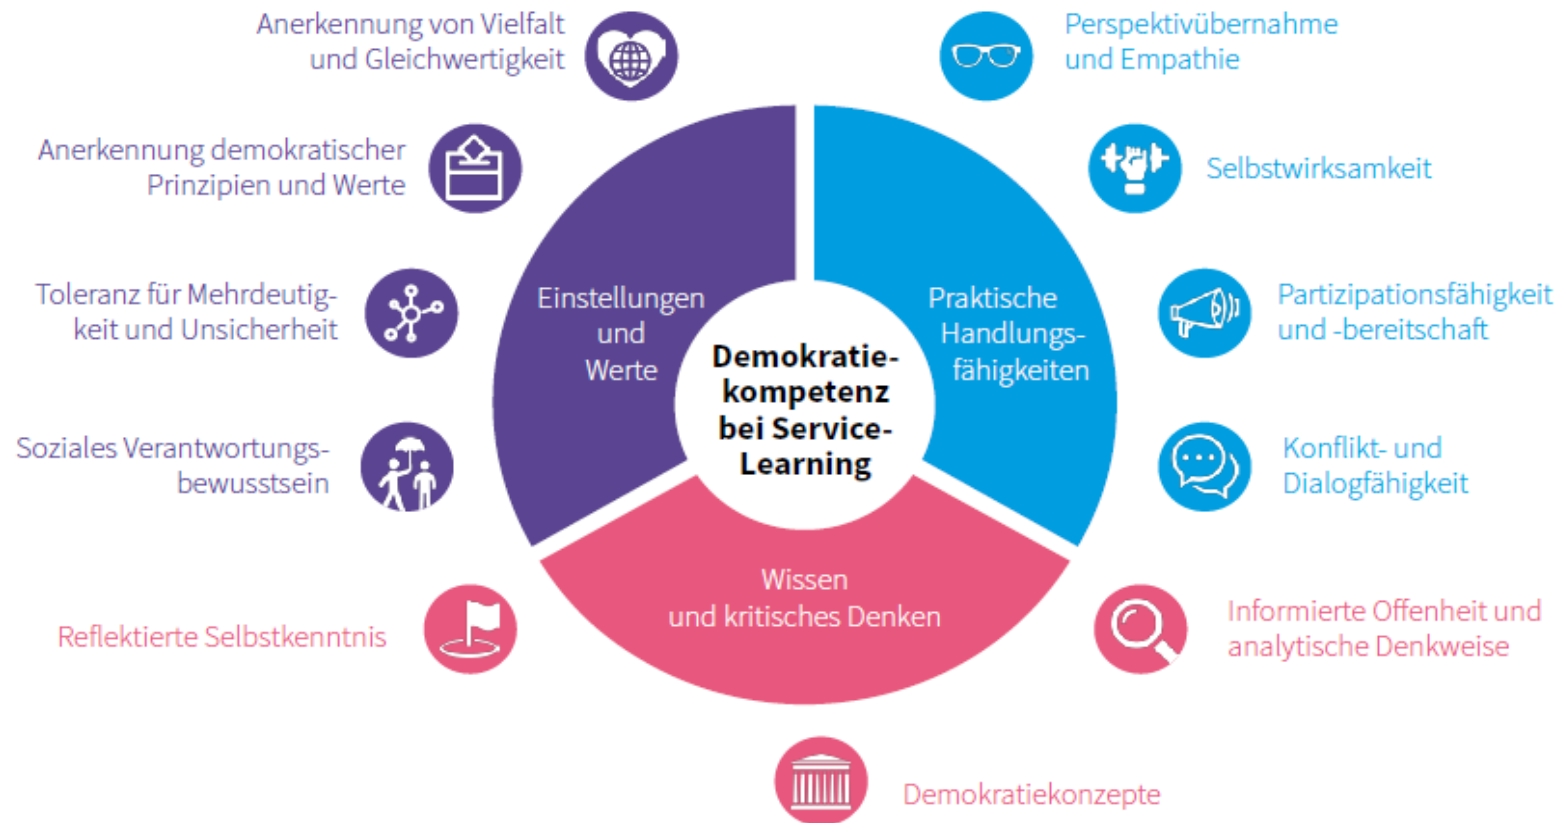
Anerkennung von Vielfalt und Gleichwertigkeit

Perspektivübernahme und Empathie

Anerkennung demokratischer Prinzipien und Werte

Selbstwirksamkeit

Toleranz für Mehrdeutigkeit und Unsicherheit

Einstellungen und Werte

Demokratiekompetenz bei Service-Learning

Praktische Handlungsfähigkeiten

Partizipationsfähigkeit und -bereitschaft

Soziales Verantwortungsbewusstsein

Konflikt- und Dialogfähigkeit

Wissen und kritisches Denken

Reflektierte Selbstkenntnis

Informierte Offenheit und analytische Denkweise

Demokratiekonzepte